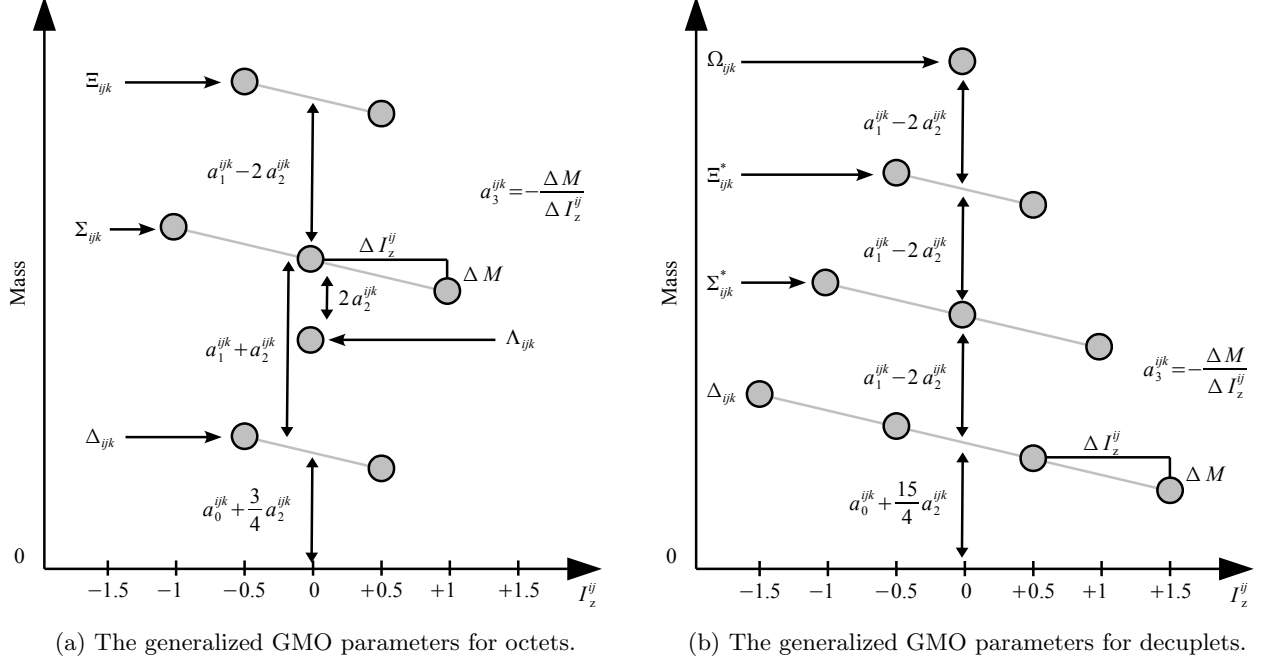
Mass

$\Xi_{ijk}$

$a_1^{ijk} - 2\,a_2^{ijk}$

$a_3^{ijk} = -\frac{\Delta M}{\Delta I_z^{ij}}$

$\Sigma_{ijk}$

$\Delta I_z^{ij}$

$\Delta M$

$2\,a_2^{ijk}$

$a_1^{ijk} + a_2^{ijk}$

$\Lambda_{ijk}$

$\Delta_{ijk}$

$a_0^{ijk} + \frac{3}{4} a_2^{ijk}$

0

−1.5 −1 −0.5 0 +0.5 +1 +1.5 $I_z^{ij}$

(a) The generalized GMO parameters for octets.

Mass

$\Omega_{ijk}$

$a_1^{ijk} - 2\,a_2^{ijk}$

$\Xi_{ijk}^*$

$a_1^{ijk} - 2\,a_2^{ijk}$

$\Sigma_{ijk}^*$

$a_3^{ijk} = -\frac{\Delta M}{\Delta I_z^{ij}}$

$a_1^{ijk} - 2\,a_2^{ijk}$

$\Delta_{ijk}$

$\Delta I_z^{ij}$

$\Delta M$

$a_0^{ijk} + \frac{15}{4} a_2^{ijk}$

0

−1.5 −1 −0.5 0 +0.5 +1 +1.5 $I_z^{ij}$

(b) The generalized GMO parameters for decuplets.